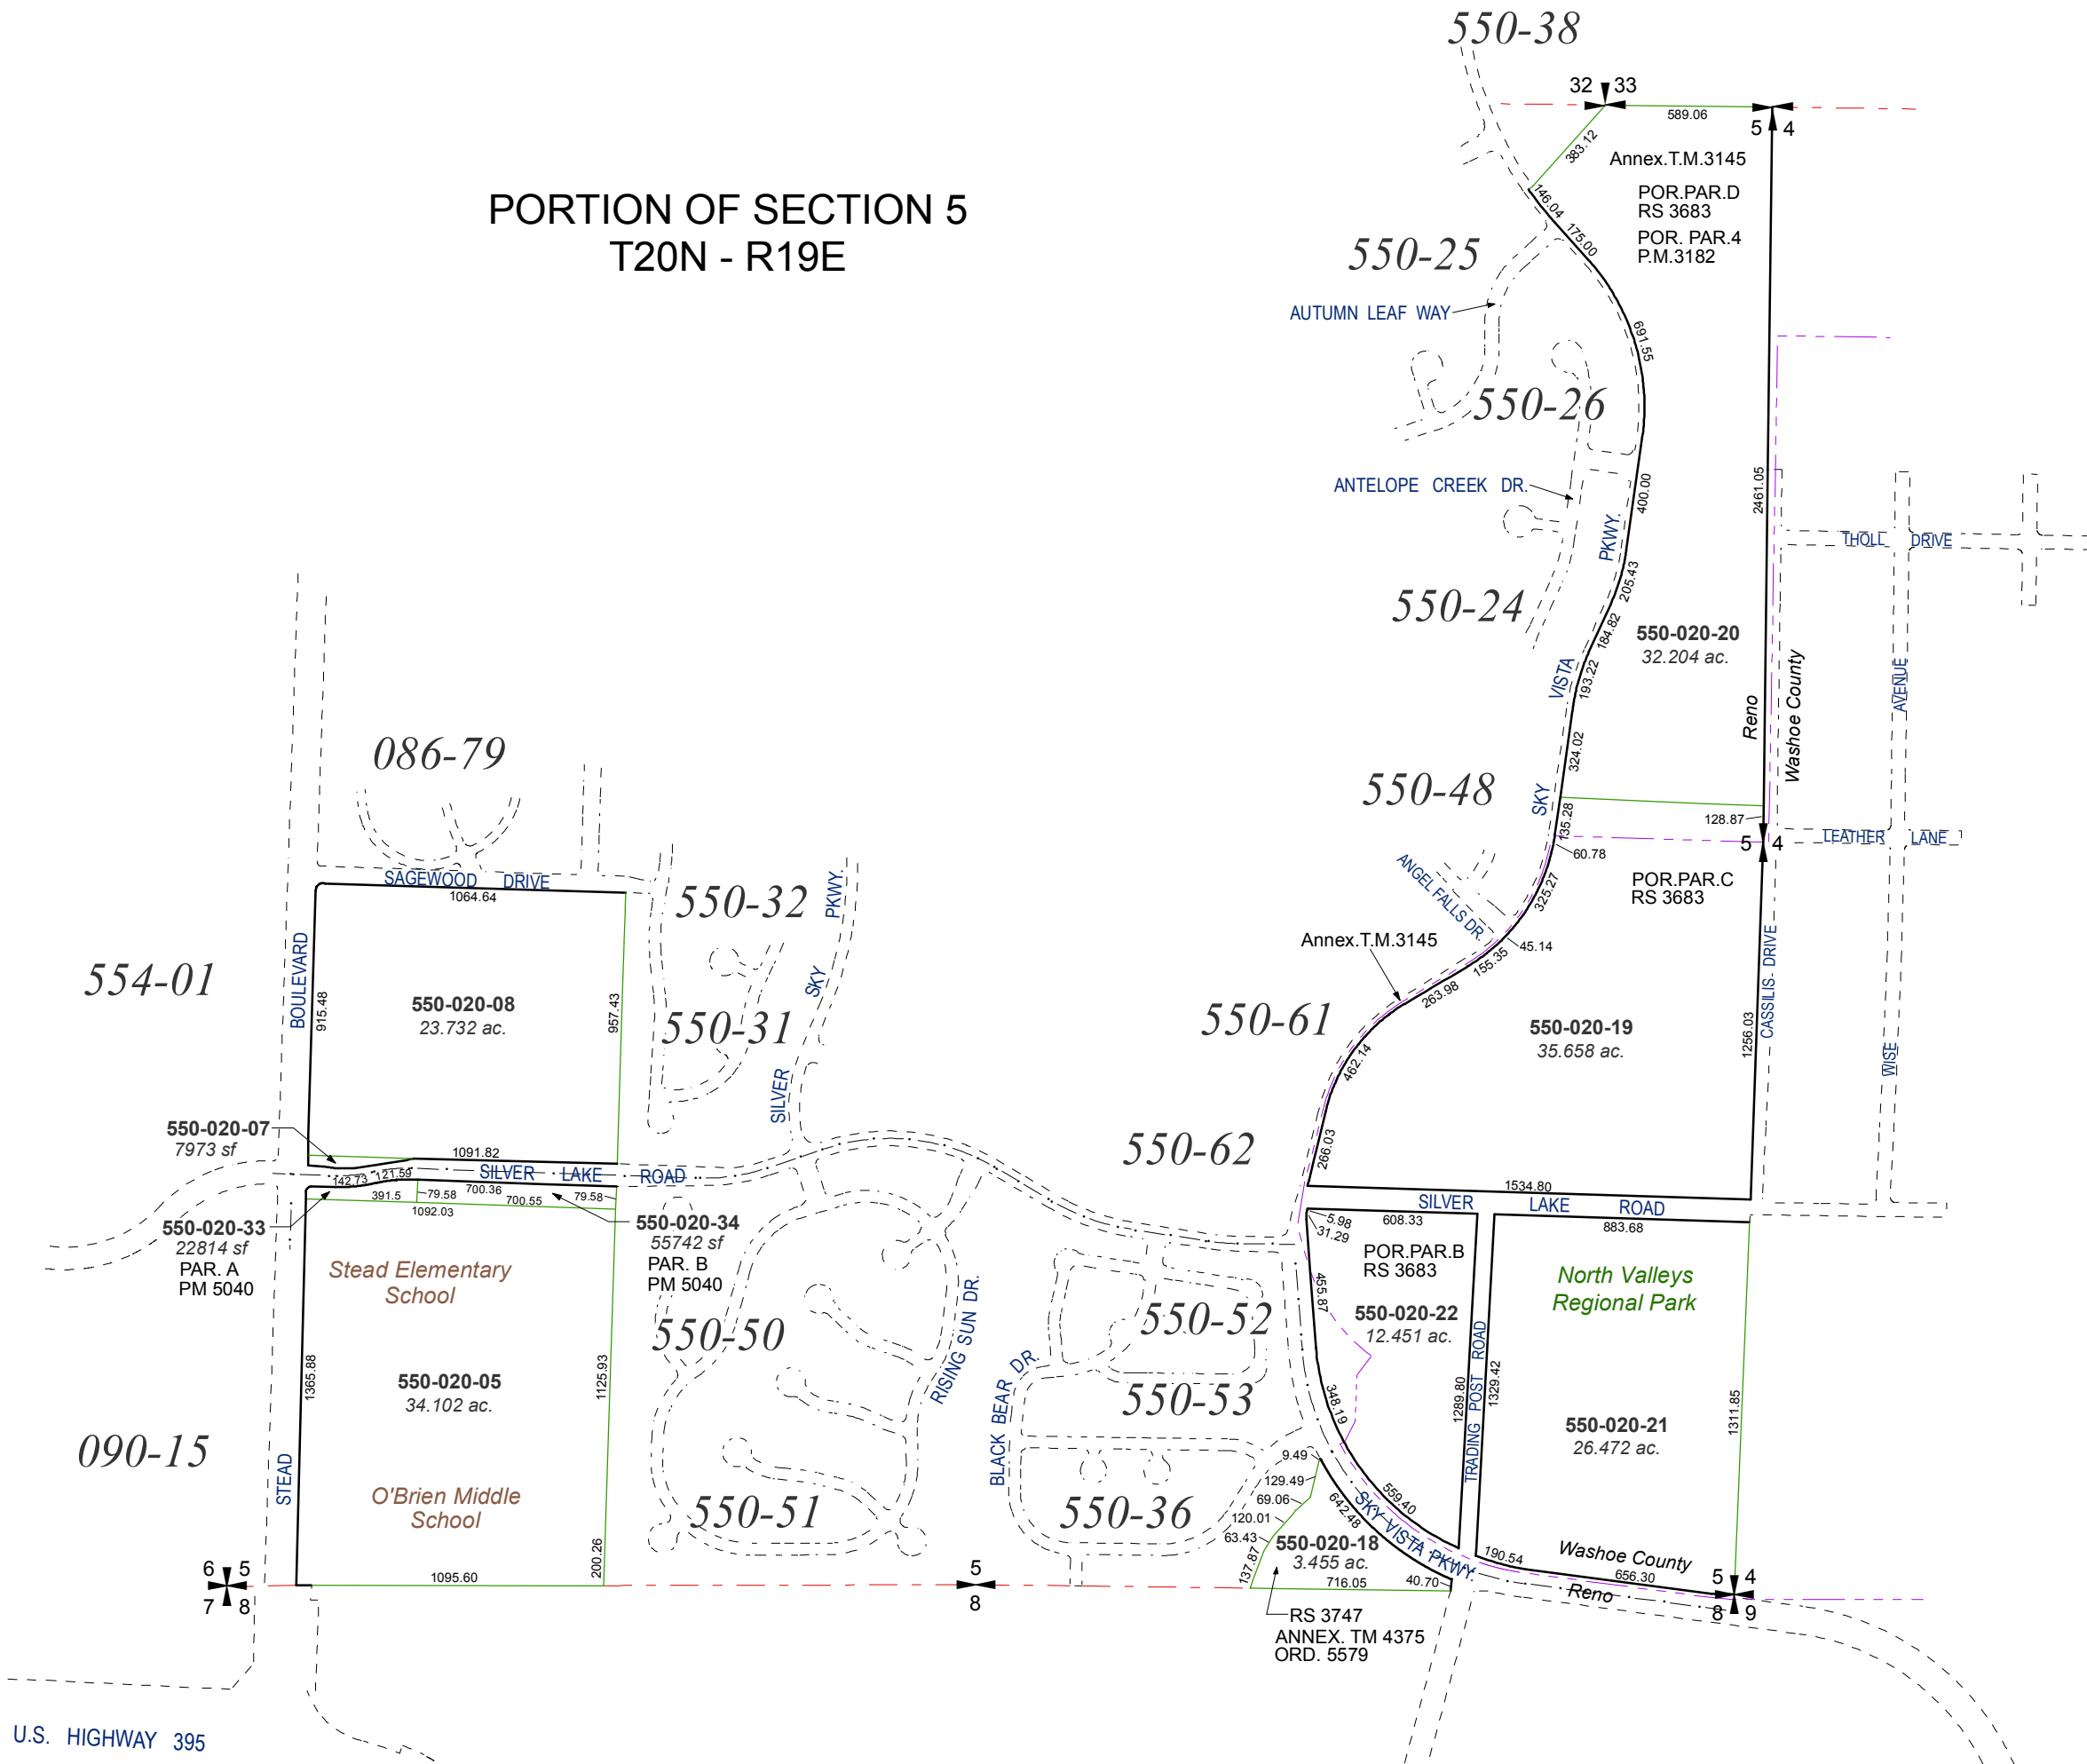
550-38

32 33
589.06
5 4
383.12
Annex.T.M.3145
POR.PAR.D
RS 3683
146.04
175.00
POR. PAR.4
P.M.3182

PORTION OF SECTION 5
T20N - R19E

550-25
AUTUMN LEAF WAY
691.55
550-26
ANTELOPE CREEK DR.
400.00
2461.05
THOLL DRIVE
PKWY.
205.43
550-24
184.82
550-020-20
32.204 ac.
VISTA
193.22
Reno
Washoe County
AVENUE
324.02
550-48
SKY
135.28
128.87
5 4
LEATHER LANE
60.78
ANGEL FALLS DR.
325.27
POR.PAR.C
RS 3683

086-79
SAGEWOOD DRIVE
1064.64
550-32
PKWY.
Annex.T.M.3145
45.14
155.35
554-01
BOULEVARD
915.48
550-020-08
23.732 ac.
957.43
SKY
550-31
263.98
550-61
550-020-19
35.658 ac.
1256.03
CASSILIS DRIVE
WISE
462.14
SILVER
550-020-07
7973 sf
1091.82
266.03
550-62
142.73
121.59
SILVER LAKE ROAD
1534.80
391.5
79.58
700.36
700.55
79.58
SILVER LAKE ROAD
1092.03
550-020-34
55742 sf
PAR. B
PM 5040
5.98
608.33
883.68
550-020-33
22814 sf
PAR. A
PM 5040
31.29
POR.PAR.B
RS 3683
North Valleys
Regional Park
Stead Elementary
School
RISING SUN DR.
455.87
550-52
550-020-22
12.451 ac.
550-50
ROAD
BLACK BEAR DR.
1365.88
550-020-05
34.102 ac.
1125.93
550-53
1289.80
1329.42
1311.85
348.19
TRADING POST
550-020-21
26.472 ac.
090-15
STEAD
9.49
129.49
O'Brien Middle
School
69.06
559.40
550-51
642.48
120.01
550-36
SKY VISTA PKWY
63.43
550-020-18
3.455 ac.
190.54
Washoe County
6 5
7 8
200.26
1095.60
5
8
137.87
716.05
40.70
656.30
Reno
5 4
8 9
RS 3747
ANNEX. TM 4375
ORD. 5579

U.S. HIGHWAY 395